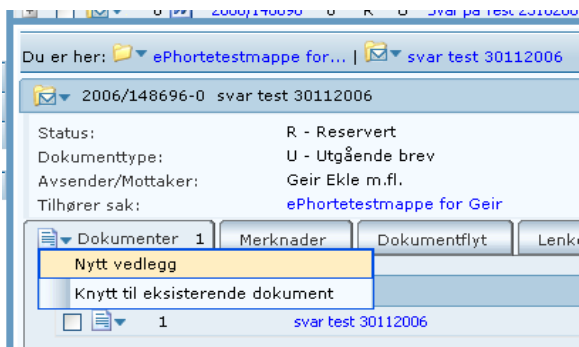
6 2006/148696 6 R U Svar på test 2310200

Du er her: ePhortetestmappe for... | svar test 30112006

2006/148696-0 svar test 30112006

| | |
|---|---|
| Status: | R - Reservert |
| Dokumenttype: | U - Utgående brev |
| Avsender/Mottaker: | Geir Ekle m.fl. |
| Tilhører sak: | ePhortetestmappe for Geir |

Dokumenter 1 | Merknader | Dokumentflyt | Lenk

Nytt vedlegg

Knytt til eksisterende dokument

1 svar test 30112006